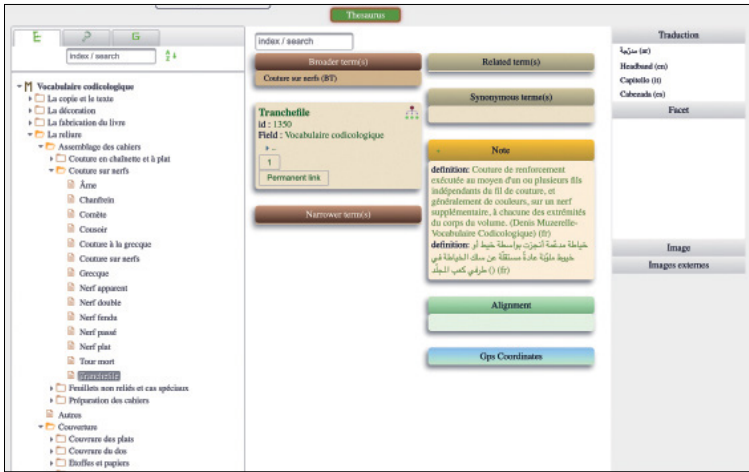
Thesaurus

E P G

index / search

Vocabulaire codicologique
La copie et le texte
La décoration
La fabrication du livre
La reliure
Assemblage des cahiers
Couture en chaînette et à plat
Couture sur nerfs
Âme
Chanfrein
Comète
Cousoir
Couture à la grecque
Couture sur nerfs
Grecque
Nerf apparent
Nerf double
Nerf fendu
Nerf passé
Nerf plat
Tour mort
Tranchefile
Feuillets non reliés et cas spéciaux
Préparation des cahiers
Autres
Couvrure
Couvrure des plats
Couvrure du dos
Etoffes et papiers

index / search

Broader term(s)
Couture sur nerfs (BT)

Tranchefile
id : 1350
Field : Vocabulaire codicologique
1
Permanent link

Narrower term(s)

Related term(s)

Synonymous terme(s)

Note
definition: Couture de renforcement exécutée au moyen d'un ou plusieurs fils indépendants du fil de couture, et généralement de couleurs, sur un nerf supplémentaire, à chacune des extrémités du corps du volume. (Denis Muzerelle-Vocabulaire Codicologique) (fr)
definition: خياطة مدعمة تنجز بواسطة خيط أو خيوط ملونة عادة مستقلة عن سلك الخياطة في طرفي كعب المجلد () (fr)

Alignment

Gps Coordinates

Traduction
حبكة (ar)
Headband (en)
Capitello (it)
Cabezada (es)
Facet

Image
Images externes